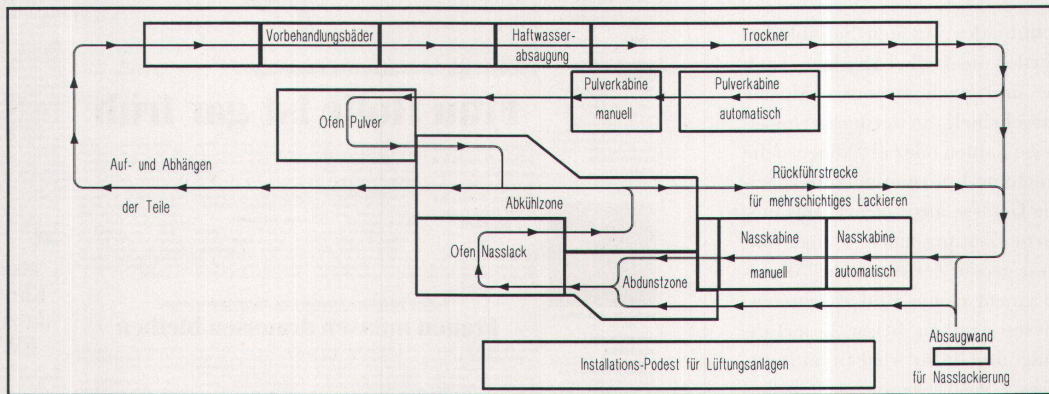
Vorbehandlungsbäder

Haftwasser-absaugung

Trockner

Pulverkabine manuell

Pulverkabine automatisch

Ofen Pulver

Auf- und Abhängen der Teile

Rückführstrecke für mehrschichtiges Lackieren

Abkühlzone

Ofen Nasslack

Nasskabine manuell

Nasskabine automatisch

Abdunstzone

Absaugwand für Nasslackierung

Installations-Podest für Lüftungsanlagen